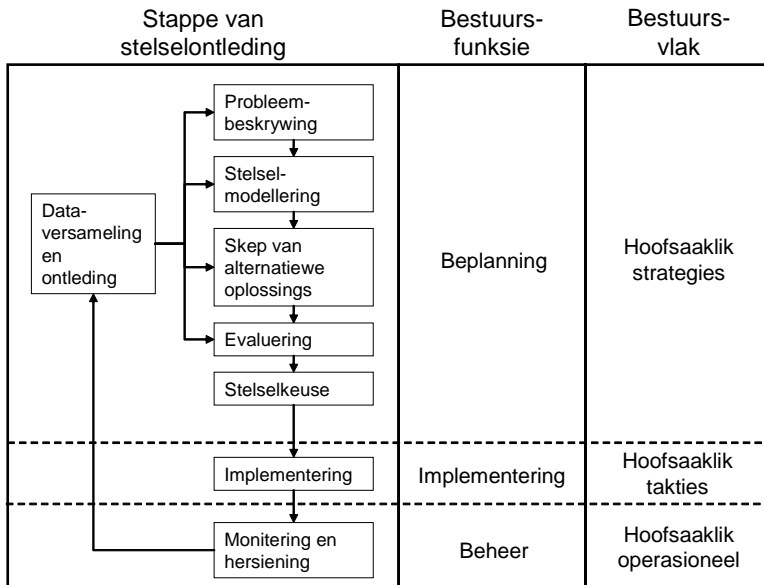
| Stappe van stelselontleding | Bestuursfunksie | Bestuursvlak |
|---|---|---|
| Data-versameling en ontleding; Probleembeskrywing; Stelselmodellering; Skep van alternatiewe oplossings; Evaluering; Stelselkeuse | Beplanning | Hoofsaaklik strategies |
| Implementering | Implementering | Hoofsaaklik takties |
| Monitering en hersiening | Beheer | Hoofsaaklik operasioneel |